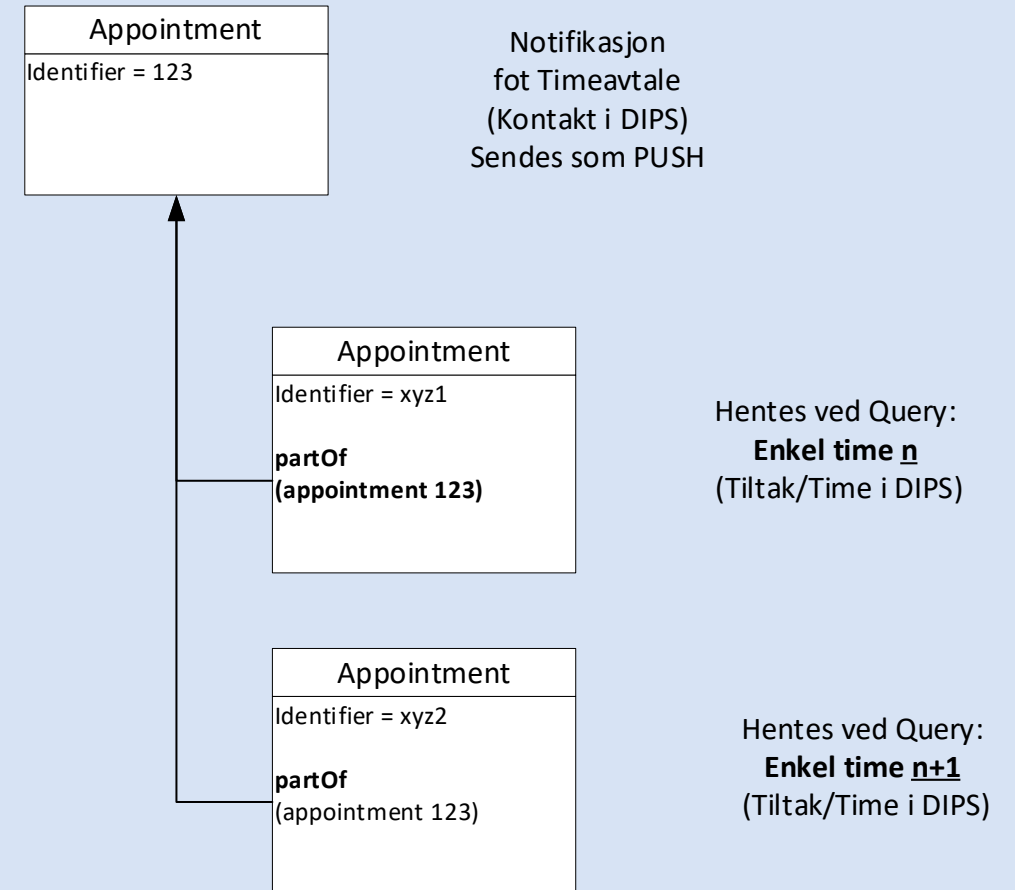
Appointment
Identifier = 123

Notifikasjon
fot Timeavtale
(Kontakt i DIPS)
Sendes som PUSH

Appointment
Identifier = xyz1

**partOf**
**(appointment 123)**

Hentes ved Query:
**Enkel time n**
(Tiltak/Time i DIPS)

Appointment
Identifier = xyz2

**partOf**
(appointment 123)

Hentes ved Query:
**Enkel time n+1**
(Tiltak/Time i DIPS)